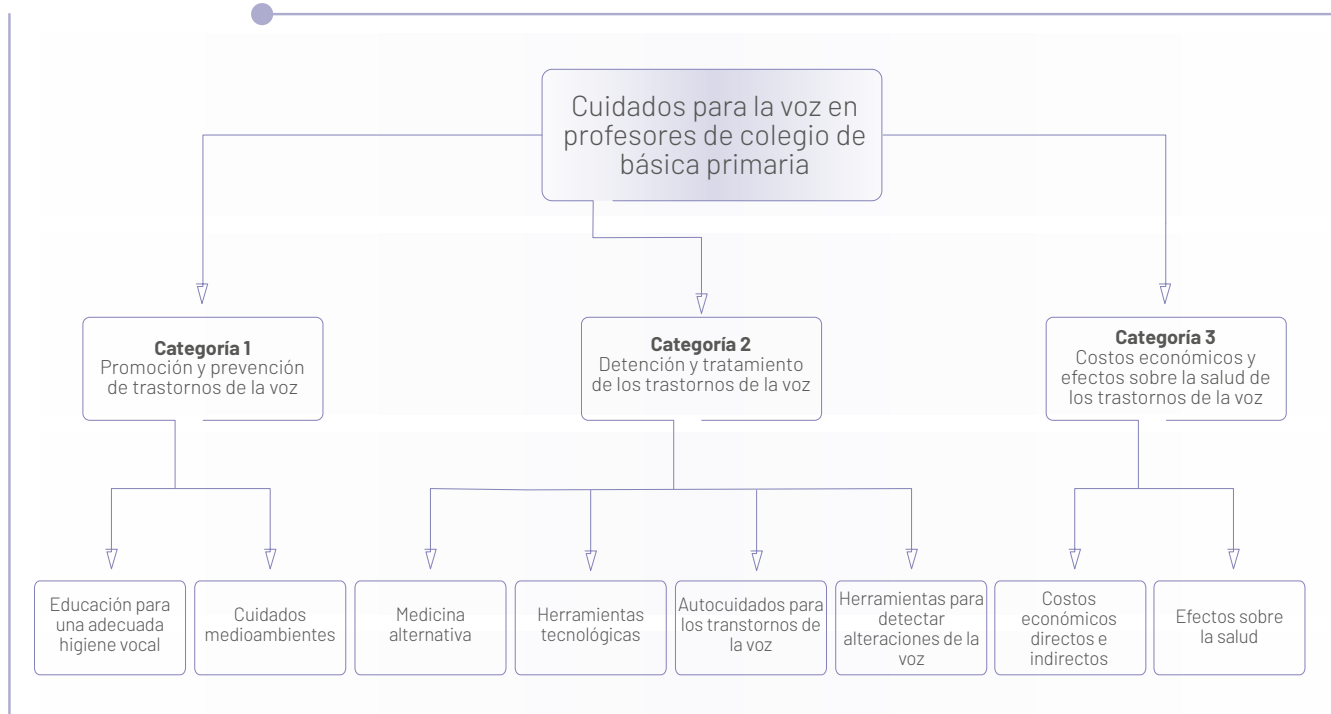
Cuidados para la voz en profesores de colegio de básica primaria

**Categoría 1**
Promoción y prevención de trastornos de la voz

**Categoría 2**
Detención y tratamiento de los trastornos de la voz

**Categoría 3**
Costos económicos y efectos sobre la salud de los trastornos de la voz

Educación para una adecuada higiene vocal

Cuidados medioambientes

Medicina alternativa

Herramientas tecnológicas

Autocuidados para los transtornos de la voz

Herramientas para detectar alteraciones de la voz

Costos económicos directos e indirectos

Efectos sobre la salud